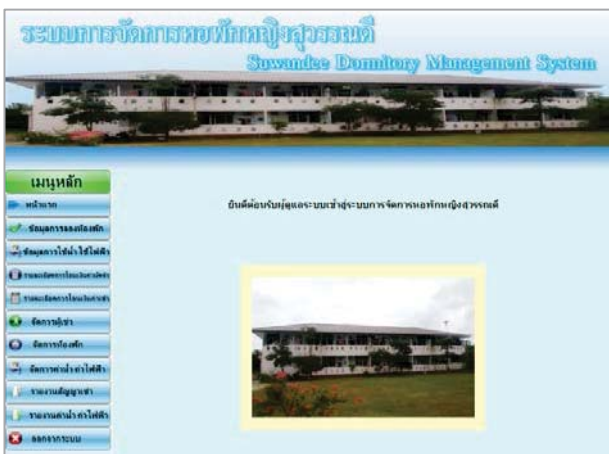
ระบบการจัดการหอพักหญิงสุวรรณดี
Suwandee Dormitory Management System

เมนูหลัก
หน้าแรก
ข้อมูลการจองห้องพัก
ข้อมูลการใช้น้ำใช้ไฟฟ้า
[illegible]
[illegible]
จัดการผู้เช่า
จัดการห้องพัก
จัดการค่าน้ำค่าไฟฟ้า
รายงานสัญญาเช่า
รายงานค่าน้ำค่าไฟฟ้า
ออกจากระบบ

ยินดีต้อนรับผู้ดูแลระบบเข้าสู่ระบบการจัดการหอพักหญิงสุวรรณดี